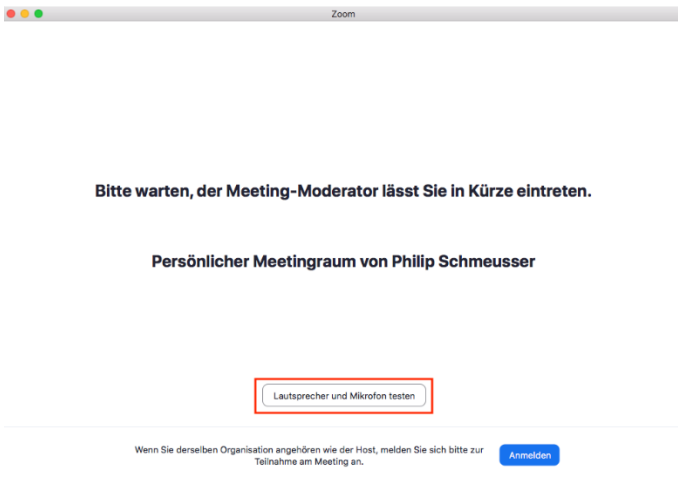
Zoom

Bitte warten, der Meeting-Moderator lässt Sie in Kürze eintreten.

Persönlicher Meetingraum von Philip Schmeusser

Lautsprecher und Mikrofon testen

Wenn Sie derselben Organisation angehören wie der Host, melden Sie sich bitte zur Teilnahme am Meeting an.

Anmelden